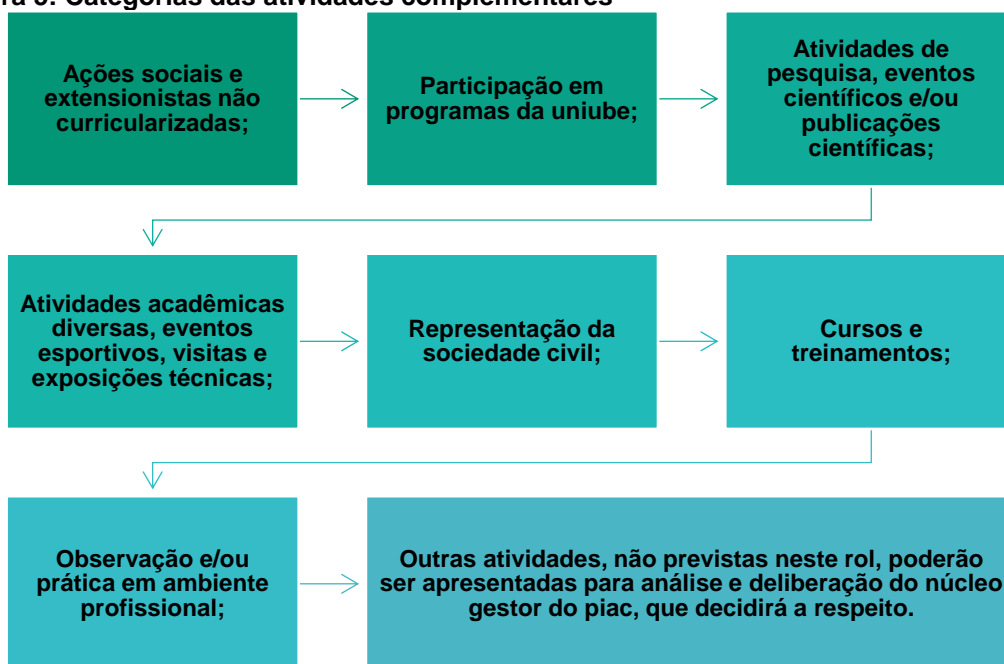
ra 3: Categorias das atividades complementares

Ações sociais e extensionistas não curricularizadas;

Participação em programas da uniube;

Atividades de pesquisa, eventos científicos e/ou publicações científicas;

Atividades acadêmicas diversas, eventos esportivos, visitas e exposições técnicas;

Representação da sociedade civil;

Cursos e treinamentos;

Observação e/ou prática em ambiente profissional;

Outras atividades, não previstas neste rol, poderão ser apresentadas para análise e deliberação do núcleo gestor do piac, que decidirá a respeito.